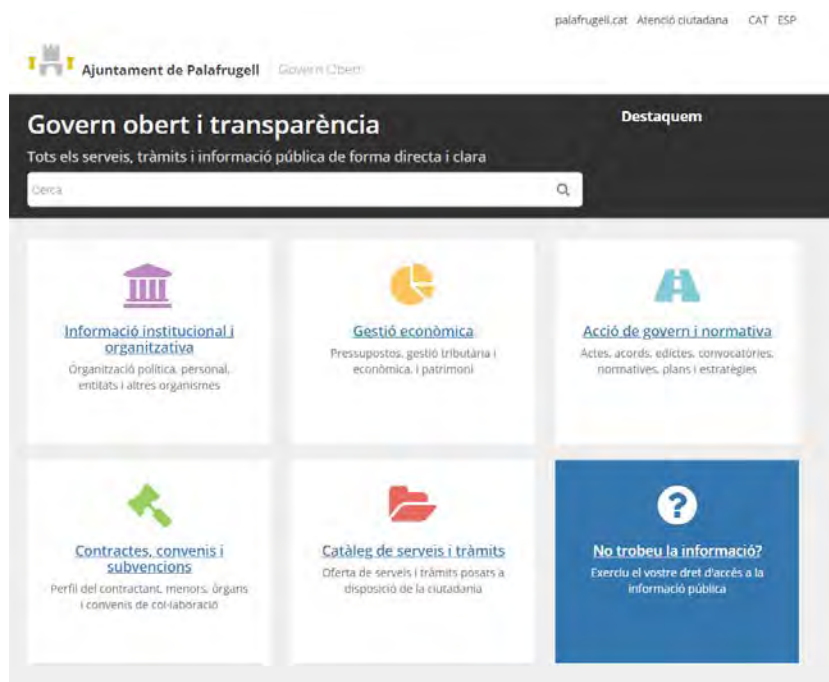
palafrugell.cat Atenció ciutadana CAT ESP

Ajuntament de Palafrugell Govern Obert

Govern obert i transparència

Tots els serveis, tràmits i informació pública de forma directa i clara

Cerca

Destaquem

Informació institucional i organitzativa

Organització política, personal, entitats i altres organismes

Gestió econòmica

Pressupostos, gestió tributària i econòmica, i patrimoni

Acció de govern i normativa

Actes, acords, edictes, convocatòries, normatives, plans i estratègies

Contractes, convenis i subvencions

Perfil del contractant, menors, òrgans i convenis de col·laboració

Catàleg de serveis i tràmits

Oferta de serveis i tràmits posats a disposició de la ciutadania

No trobeu la informació?

Exerciu el vostre dret d'accés a la informació pública